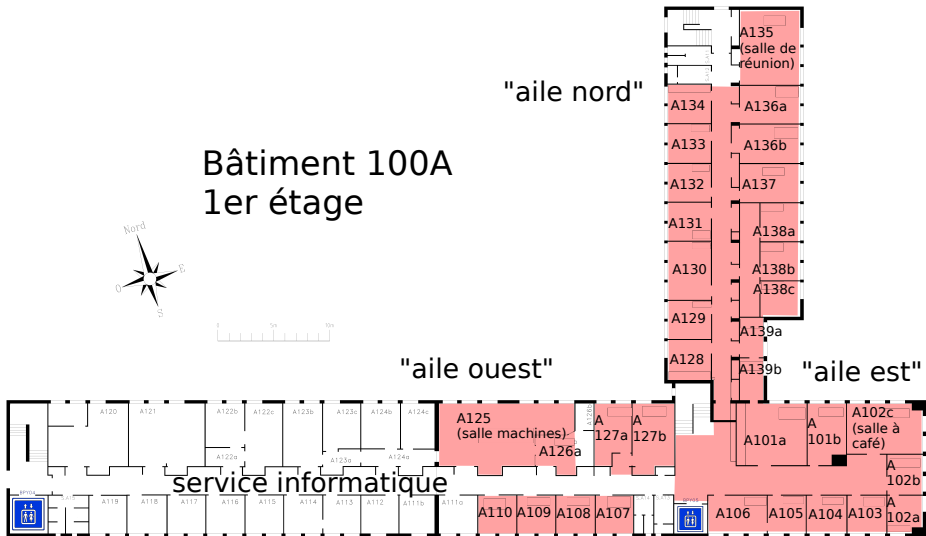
Bâtiment 100A
1er étage

"aile nord"

"aile ouest"

"aile est"

service informatique

Nord
E
S
O

A135 (salle de réunion)
A134
A136a
A133
A136b
A132
A137
A131
A138a
A130
A138b
A138c
A129
A139a
A128
A139b

A120
A121
A122b
A122c
A123b
A123c
A124b
A124c
A123a
A124a
A119
A118
A117
A116
A115
A114
A113
A112
A111b
A111a

A125 (salle machines)
A126a
A 127a
A 127b
A110
A109
A108
A107

A101a
A 101b
A102c (salle à café)
A 102b
A 102a
A106
A105
A104
A103